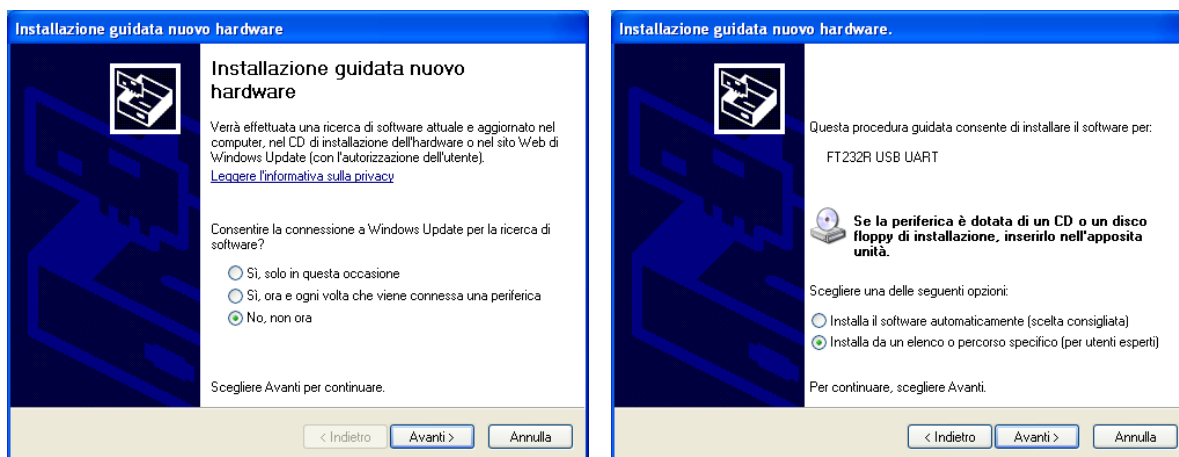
Installazione guidata nuovo hardware

Installazione guidata nuovo hardware

Verrà effettuata una ricerca di software attuale e aggiornato nel computer, nel CD di installazione dell'hardware o nel sito Web di Windows Update (con l'autorizzazione dell'utente).

Leggere l'informativa sulla privacy

Consentire la connessione a Windows Update per la ricerca di software?

Sì, solo in questa occasione

Sì, ora e ogni volta che viene connessa una periferica

No, non ora

Scegliere Avanti per continuare.

< Indietro | Avanti > | Annulla

Installazione guidata nuovo hardware.

Questa procedura guidata consente di installare il software per:

FT232R USB UART

Se la periferica è dotata di un CD o un disco floppy di installazione, inserirlo nell'apposita unità.

Scegliere una delle seguenti opzioni:

Installa il software automaticamente (scelta consigliata)

Installa da un elenco o percorso specifico (per utenti esperti)

Per continuare, scegliere Avanti.

< Indietro | Avanti > | Annulla